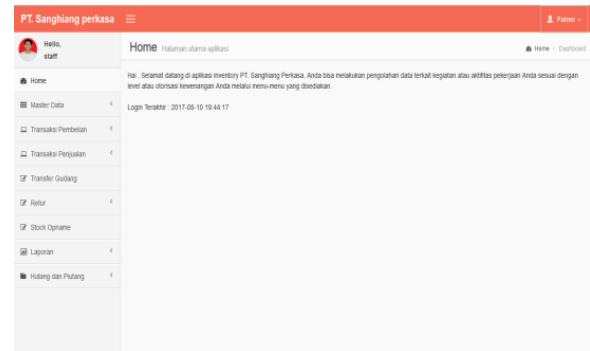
PT. Sanghiang perkasa

Fahmi

Hello, staff

Home

Master Data

Transaksi Pembelian

Transaksi Penjualan

Transfer Gudang

Retur

Stock Opname

Laporan

Hutang dan Piutang

Home Halaman utama aplikasi

Home > Dashboard

Hai , Selamat datang di aplikasi inventory PT. Sanghiang Perkasa. Anda bisa melakukan pengolahan data terkait kegiatan atau aktifitas pekerjaan Anda sesuai dengan level atau otorisasi kewenangan Anda melalui menu-menu yang disediakan.

Login Terakhir : 2017-08-10 19:44:17